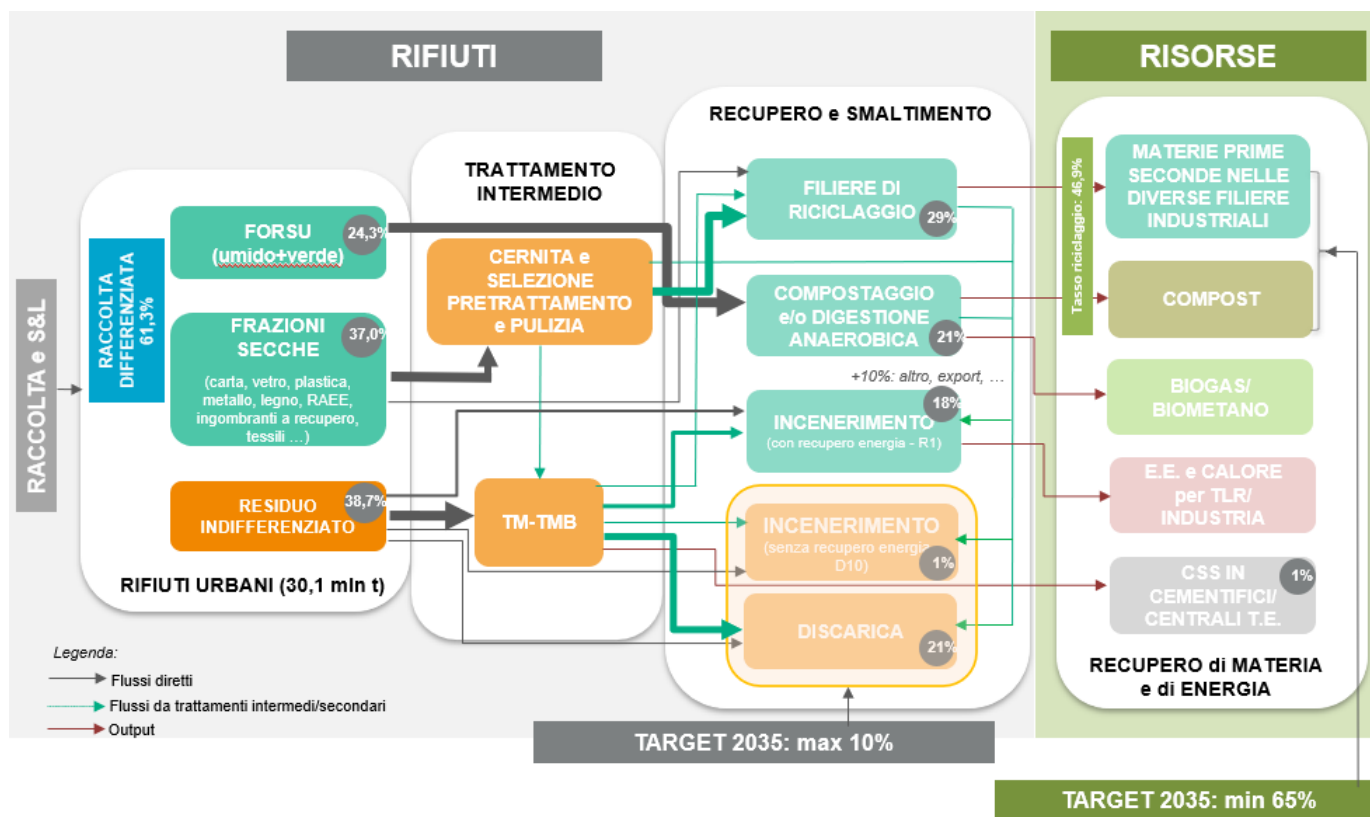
RIFIUTI

RISORSE

RACCOLTA e S&L

RACCOLTA DIFFERENZIATA 61,3%

FORSU (umido+verde) 24,3%

FRAZIONI SECCHE 37,0%

(carta, vetro, plastica, metallo, legno, RAEE, ingombranti a recupero, tessili …)

RESIDUO INDIFFERENZIATO 38,7%

RIFIUTI URBANI (30,1 mln t)

TRATTAMENTO INTERMEDIO

CERNITA e SELEZIONE PRETRATTAMENTO e PULIZIA

TM-TMB

RECUPERO e SMALTIMENTO

FILIERE DI RICICLAGGIO 29%

COMPOSTAGGIO e/o DIGESTIONE ANAEROBICA 21%

+10%: altro, export, …

INCENERIMENTO 18%
(con recupero energia - R1)

INCENERIMENTO
(senza recupero energia D10) 1%

DISCARICA 21%

Tasso riciclaggio: 46,9%

MATERIE PRIME SECONDE NELLE DIVERSE FILIERE INDUSTRIALI

COMPOST

BIOGAS/ BIOMETANO

E.E. e CALORE per TLR/ INDUSTRIA

CSS IN CEMENTIFICI/ CENTRALI T.E. 1%

RECUPERO di MATERIA e di ENERGIA

Legenda:
Flussi diretti
Flussi da trattamenti intermedi/secondari
Output

TARGET 2035: max 10%

TARGET 2035: min 65%